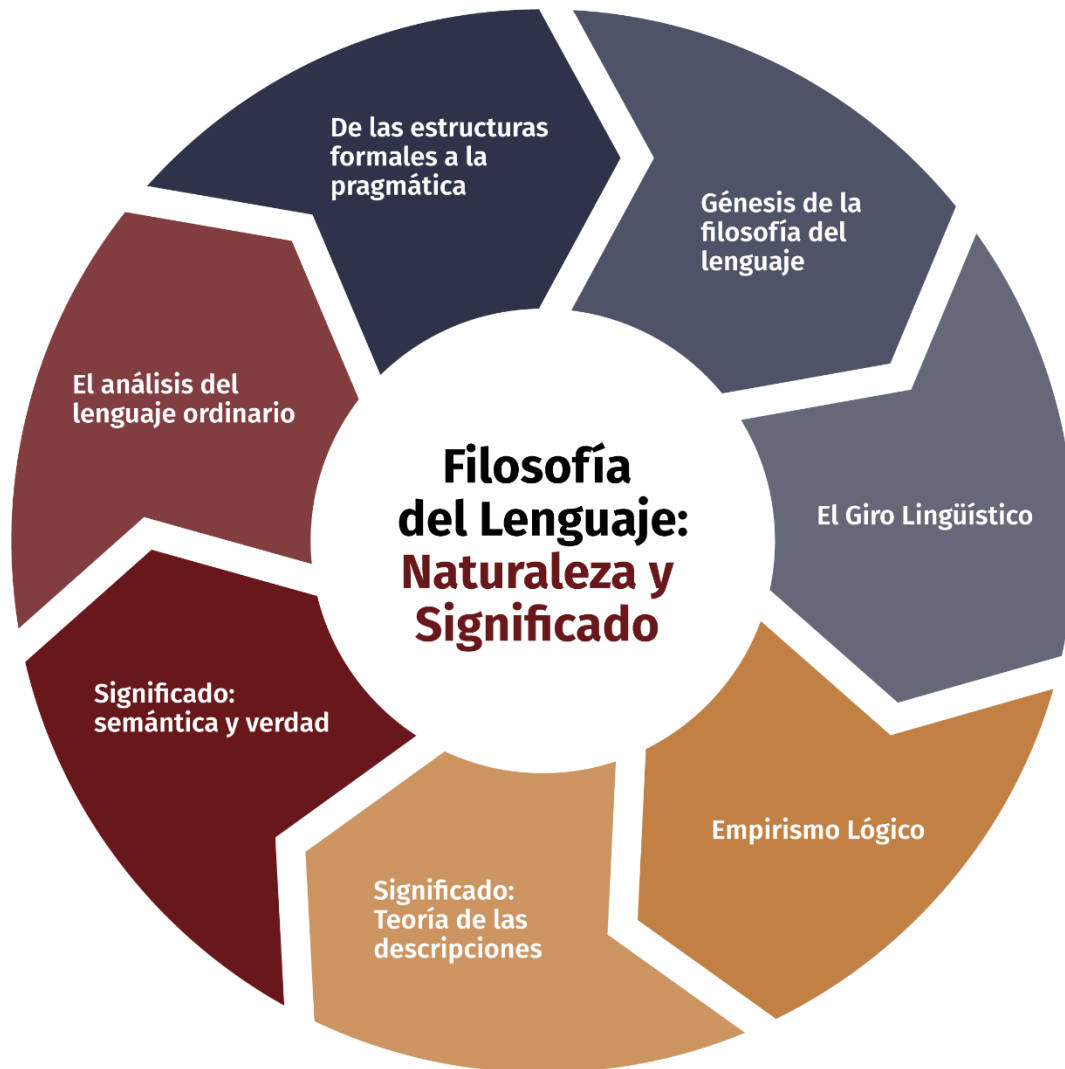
Filosofía del Lenguaje: Naturaleza y Significado

Génesis de la filosofía del lenguaje

El Giro Lingüístico

Empirismo Lógico

Significado: Teoría de las descripciones

Significado: semántica y verdad

El análisis del lenguaje ordinario

De las estructuras formales a la pragmática